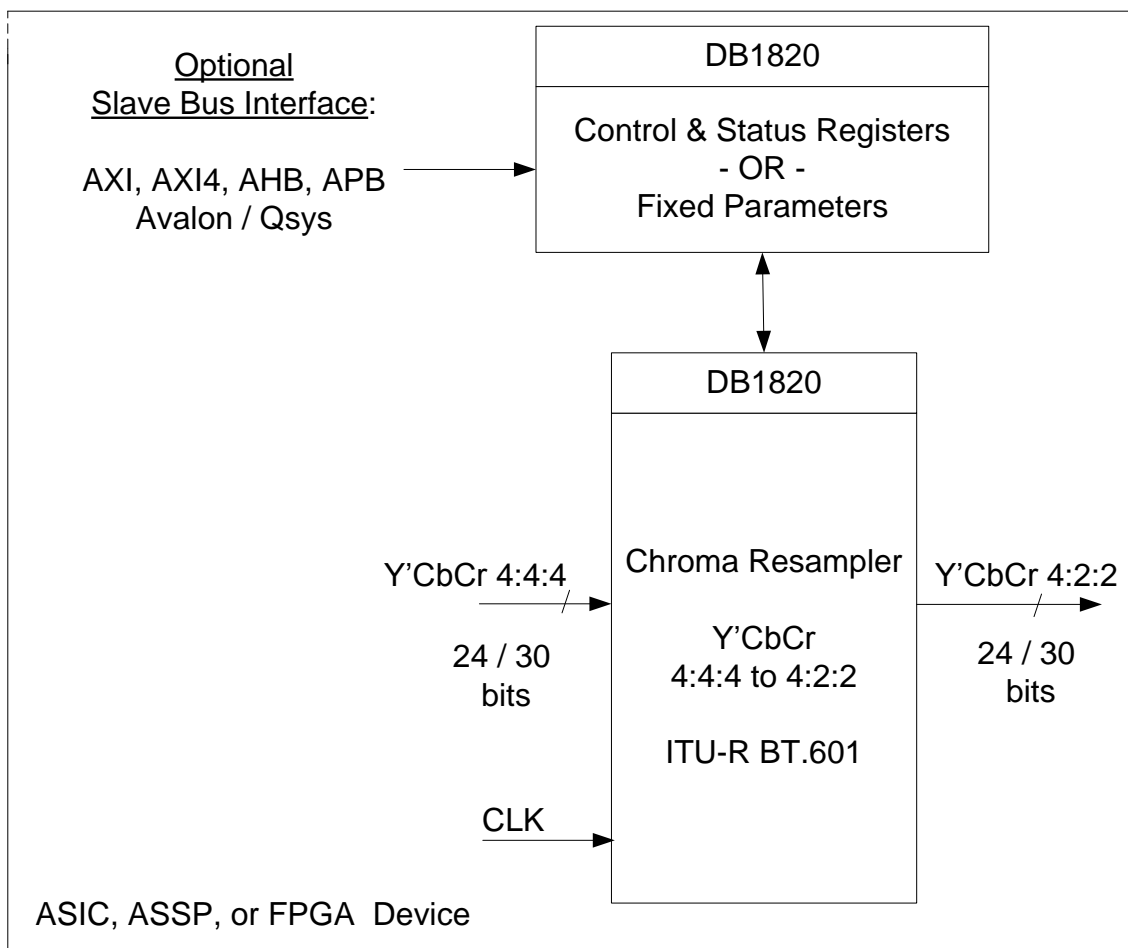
Optional
Slave Bus Interface:

AXI, AXI4, AHB, APB
Avalon / Qsys

DB1820

Control & Status Registers
- OR -
Fixed Parameters

DB1820

Y'CbCr 4:4:4

24 / 30
bits

Chroma Resampler

Y'CbCr
4:4:4 to 4:2:2

ITU-R BT.601

Y'CbCr 4:2:2

24 / 30
bits

CLK

ASIC, ASSP, or FPGA Device